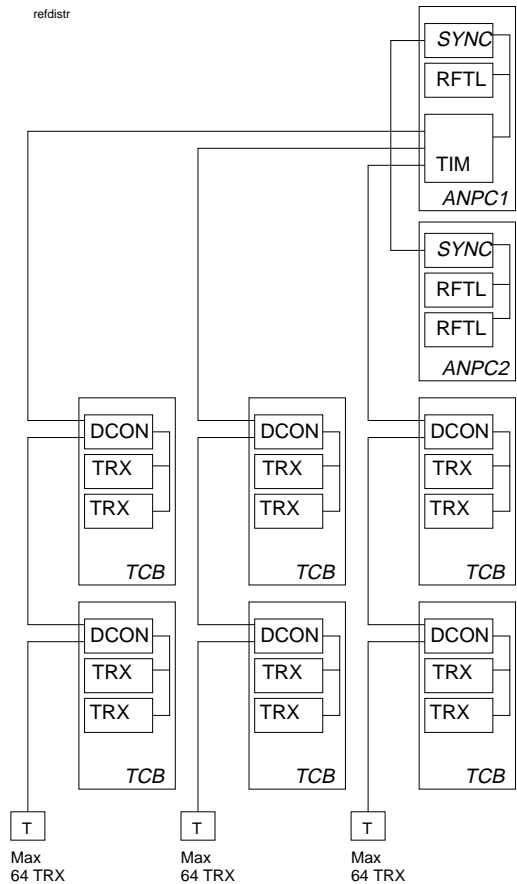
refdistr

SYNC
RFTL
TIM
ANPC1

SYNC
RFTL
RFTL
ANPC2

DCON
TRX
TRX
TCB

DCON
TRX
TRX
TCB

DCON
TRX
TRX
TCB

DCON
TRX
TRX
TCB

DCON
TRX
TRX
TCB

DCON
TRX
TRX
TCB

T
Max
64 TRX

T
Max
64 TRX

T
Max
64 TRX